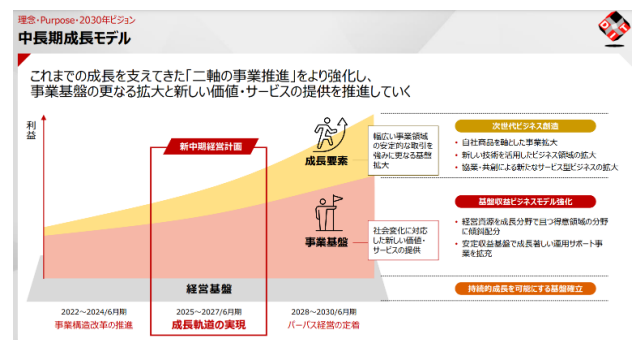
理念・Purpose・2030年ビジョン
中長期成長モデル

これまでの成長を支えてきた「二軸の事業推進」をより強化し、事業基盤の更なる拡大と新しい価値・サービスの提供を推進していく

利益

新中期経営計画

成長要素

幅広い事業領域の安定的な取引を強みに更なる基盤拡大

事業基盤

社会変化に対応した新しい価値・サービスの提供

経営基盤

次世代ビジネス創造
・自社商品を軸とした事業拡大
・新しい技術を活用したビジネス領域の拡大
・協業・共創による新たなサービス型ビジネスの拡大

基盤収益ビジネスモデル強化
・経営資源を成長分野で且つ得意領域の分野に傾斜配分
・安定収益基盤で成長著しい運用サポート事業を拡充

持続的成長を可能にする基盤確立

2022～2024/6月期
事業構造改革の推進

2025～2027/6月期
成長軌道の実現

2028～2030/6月期
パーパス経営の定着